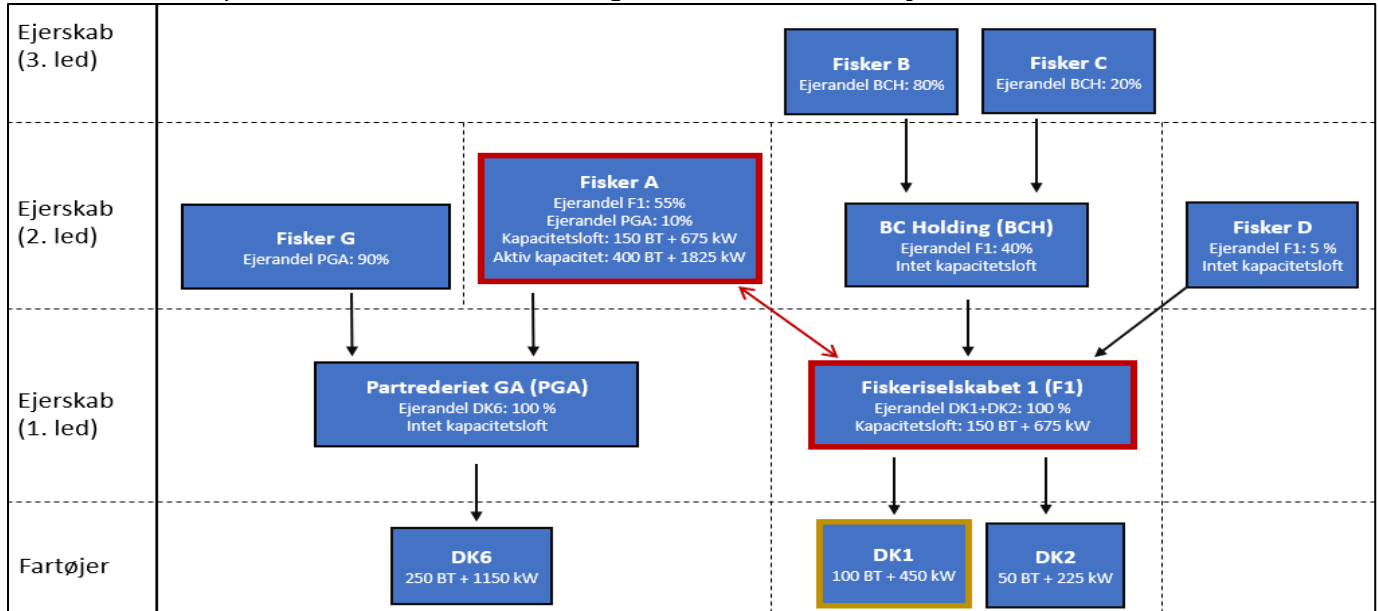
Ejerskab (3. led)

Fisker B
Ejerandel BCH: 80%

Fisker C
Ejerandel BCH: 20%

Ejerskab (2. led)

Fisker G
Ejerandel PGA: 90%

Fisker A
Ejerandel F1: 55%
Ejerandel PGA: 10%
Kapacitetsloft: 150 BT + 675 kW
Aktiv kapacitet: 400 BT + 1825 kW

BC Holding (BCH)
Ejerandel F1: 40%
Intet kapacitetsloft

Fisker D
Ejerandel F1: 5 %
Intet kapacitetsloft

Ejerskab (1. led)

Partrederiet GA (PGA)
Ejerandel DK6: 100 %
Intet kapacitetsloft

Fiskeriselskabet 1 (F1)
Ejerandel DK1+DK2: 100 %
Kapacitetsloft: 150 BT + 675 kW

Fartøjer

DK6
250 BT + 1150 kW

DK1
100 BT + 450 kW

DK2
50 BT + 225 kW